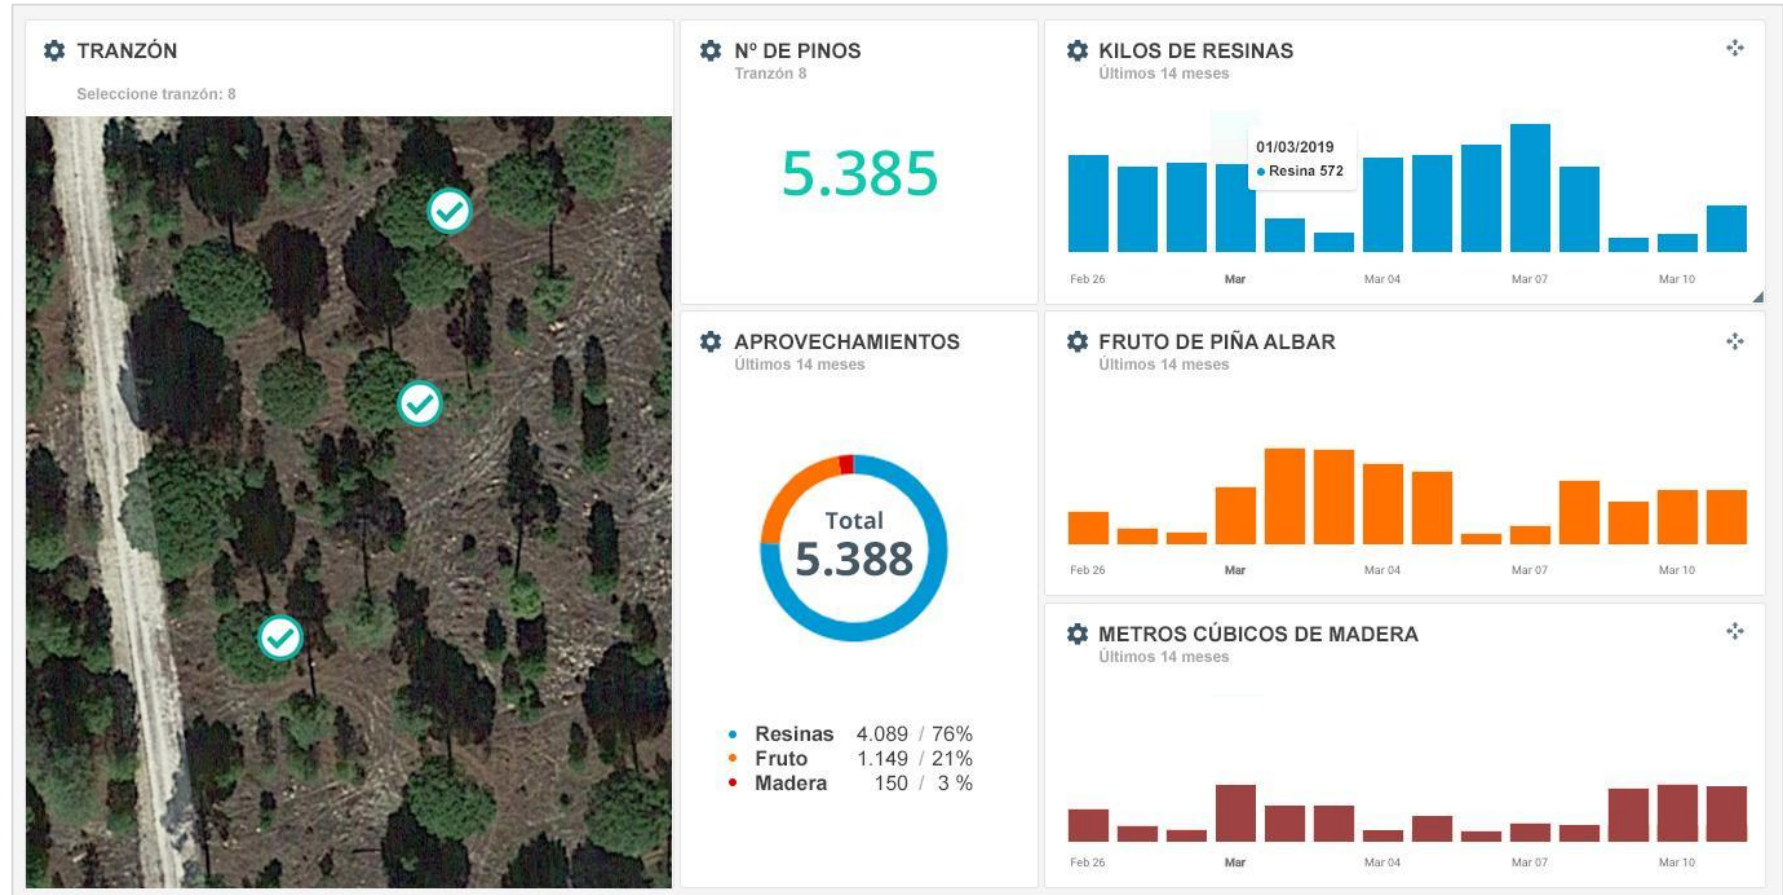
TRANZÓN
Seleccione tranzón: 8

Nº DE PINOS
Tranzón 8

5.385

KILOS DE RESINAS
Últimos 14 meses

01/03/2019
• Resina 572

Feb 26 Mar Mar 04 Mar 07 Mar 10

APROVECHAMIENTOS
Últimos 14 meses

Total
5.388

| | | |
|---|---|---|
| • Resinas | 4.089 | / 76% |
| • Fruto | 1.149 | / 21% |
| • Madera | 150 | / 3 % |

FRUTO DE PIÑA ALBAR
Últimos 14 meses

Feb 26 Mar Mar 04 Mar 07 Mar 10

METROS CÚBICOS DE MADERA
Últimos 14 meses

Feb 26 Mar Mar 04 Mar 07 Mar 10